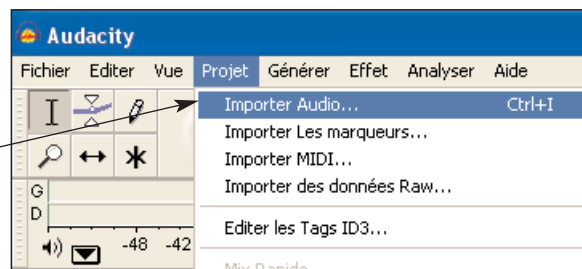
Audacity

Fichier Editer Vue Projet Générer Effet Analyser Aide

Importer Audio... Ctrl+I
Importer Les marqueurs...
Importer MIDI...
Importer des données Raw...
Editer les Tags ID3...
Mix Rapide

G
D
-48 -42